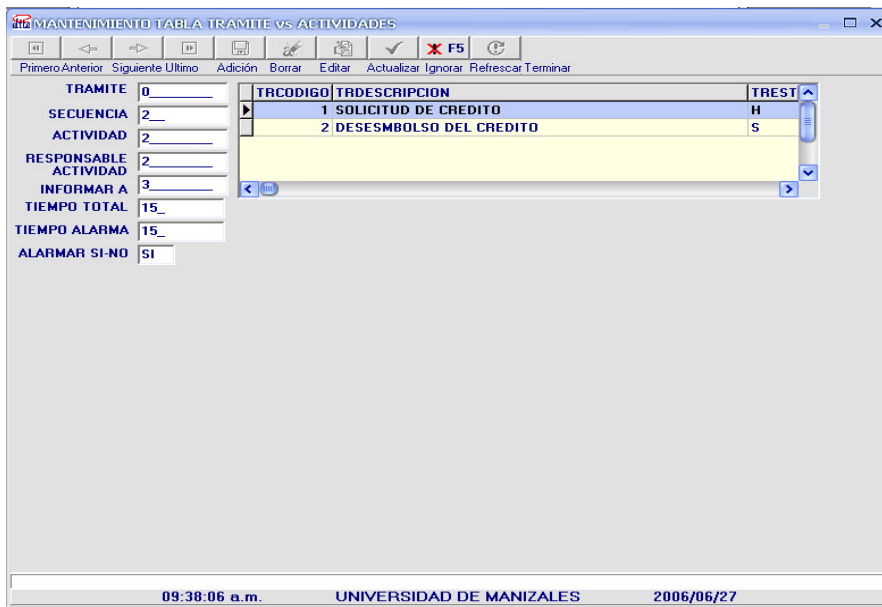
MANTENIMIENTO TABLA TRAMITE vs ACTIVIDADES

F5

Primero Anterior Siguiente Ultimo Adición Borrar Editar Actualizar Ignorar Refrescar Terminar

TRAMITE 0

SECUENCIA 2

ACTIVIDAD 2

RESPONSABLE ACTIVIDAD 2

INFORMAR A 3

TIEMPO TOTAL 15

TIEMPO ALARMA 15

ALARMAR SI-NO SI

| TRCODIGO | TRDESCRIPCION | TREST |
|---|---|---|
| 1 | SOLICITUD DE CREDITO | H |
| 2 | DESESMBOLSO DEL CREDITO | S |

09:38:06 a.m. UNIVERSIDAD DE MANIZALES 2006/06/27